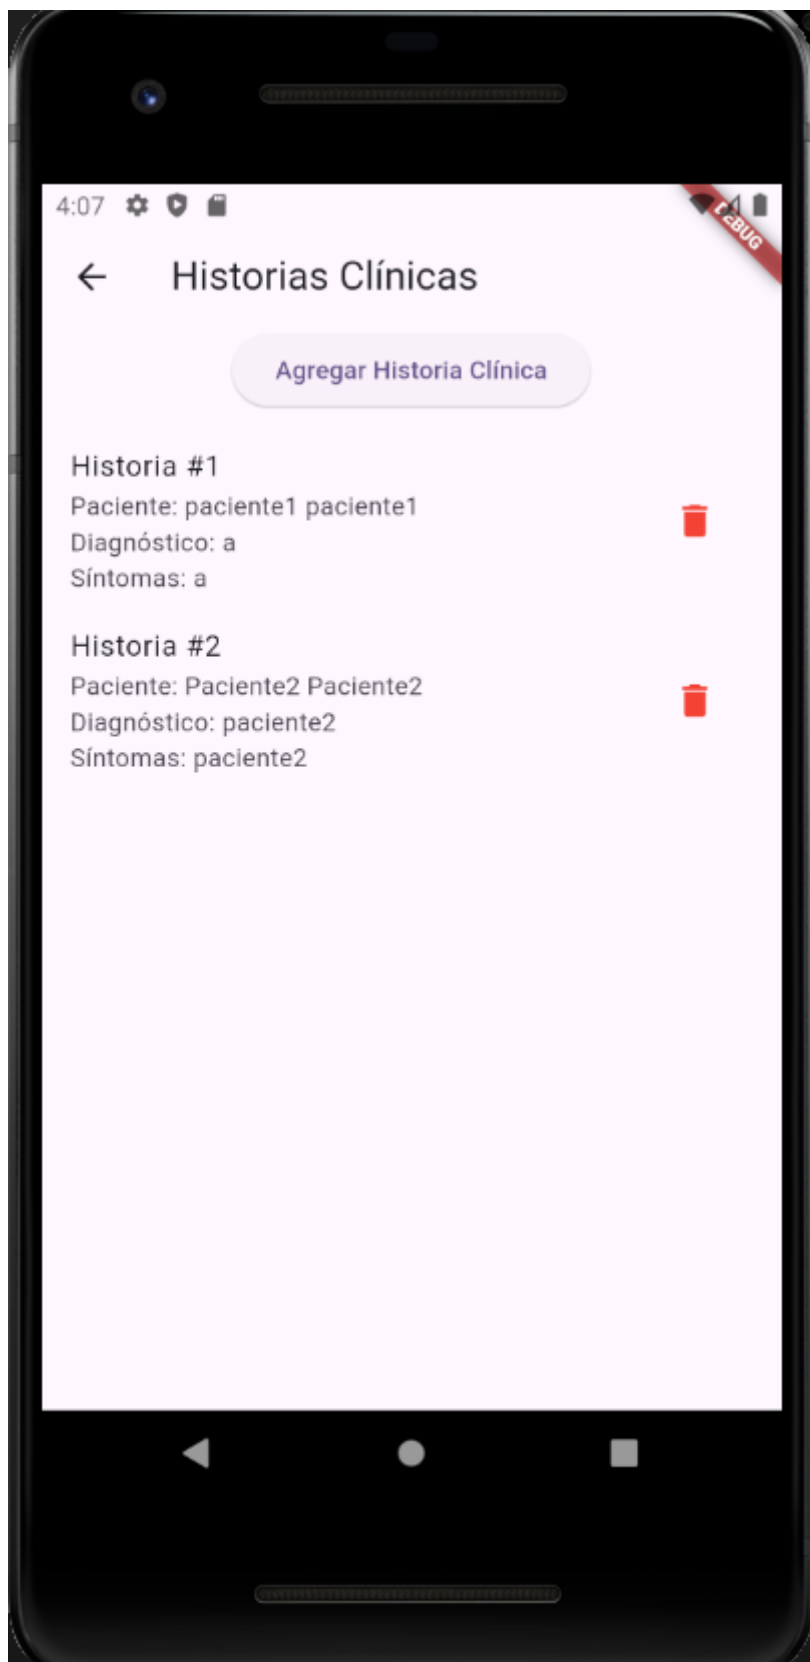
4:07

DEBUG

←
Historias Clínicas

Agregar Historia Clínica

Historia #1
Paciente: paciente1 paciente1
Diagnóstico: a
Síntomas: a

Historia #2
Paciente: Paciente2 Paciente2
Diagnóstico: paciente2
Síntomas: paciente2